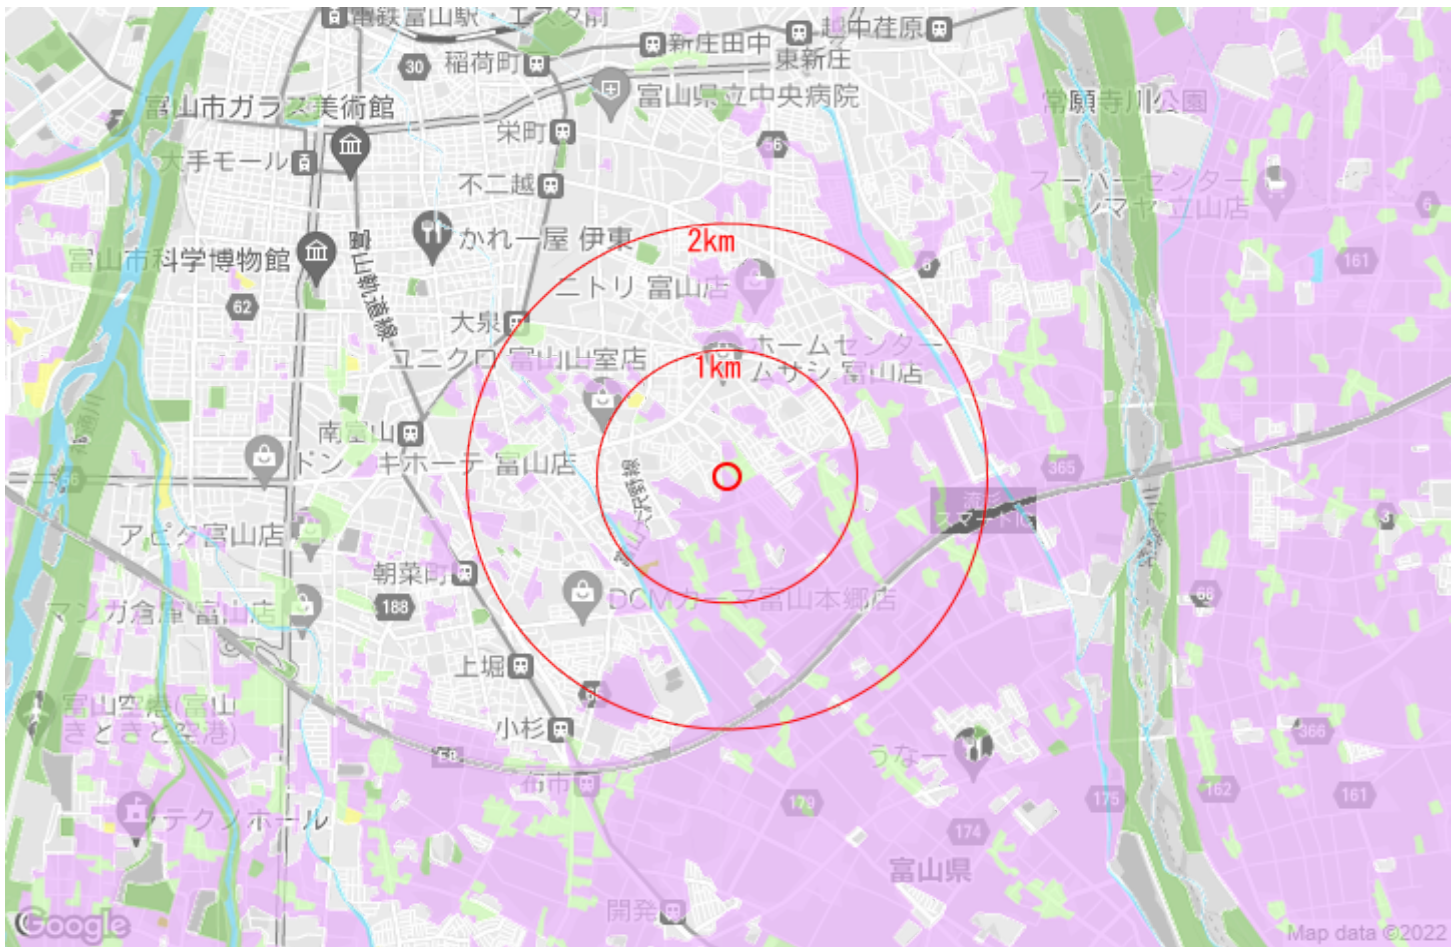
電鉄富山駅・エスタ前
新庄田中
越中荏原
30
稲荷町
東新庄
富山県立中央病院
富山市ガラス美術館
常願寺川公園
栄町
大手モール
56
不二越
スーパーセンター
シマヤ 立山店
6
かれー屋 伊東
2km
富山市科学博物館
富山地鉄線
ニトリ 富山店
6
161
62
大泉
ホームセンター
ユニクロ 富山山室店
1km
ムサシ 富山店
南富山
ドン・キホーテ 富山店
365
56
滑川
スマートIC
アピタ富山店
3
朝菜町
マンガ倉庫 富山店
188
DCMカーマ富山本郷店
66
上堀
富山空港(富山
きときと空港)
小杉
8
366
布市
うなー
178
175
162
161
テクノホール
174
富山県
開発
Google
Map data ©2022